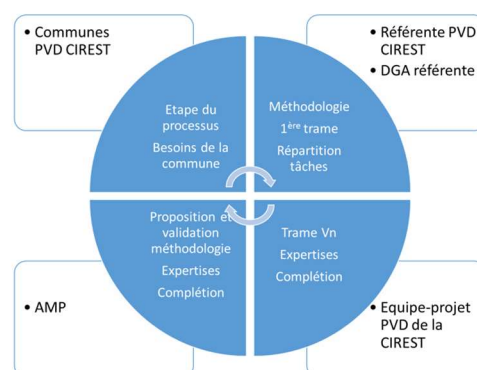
• Communes PVD CIREST

• Référente PVD CIREST
• DGA référente

Etape du processus
Besoins de la commune

Méthodologie
1$^{ère}$ trame
Répartition tâches

Proposition et validation méthodologie
Expertises
Complétion

Trame Vn
Expertises
Complétion

• AMP

• Equipe-projet PVD de la CIREST